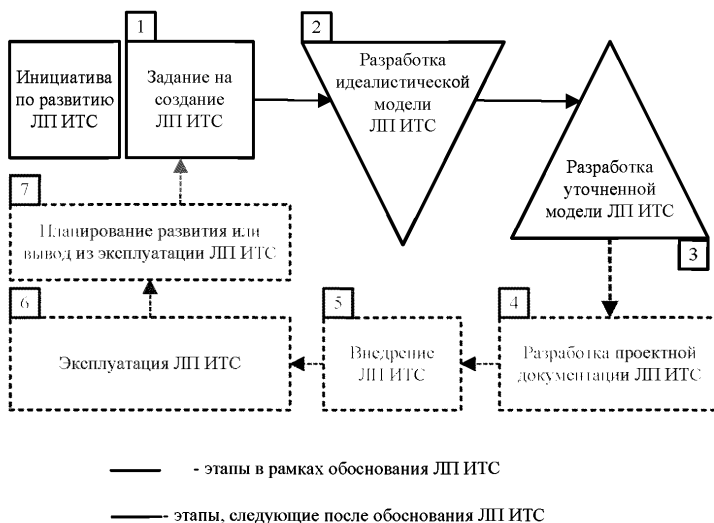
Инициатива по развитию ЛП ИТС

1

Задание на создание ЛП ИТС

2

Разработка идеалистической модели ЛП ИТС

Разработка уточненной модели ЛП ИТС

3

7

Планирование развития или вывод из эксплуатации ЛП ИТС

6

Эксплуатация ЛП ИТС

5

Внедрение ЛП ИТС

4

Разработка проектной документации ЛП ИТС

- этапы в рамках обоснования ЛП ИТС

- этапы, следующие после обоснования ЛП ИТС